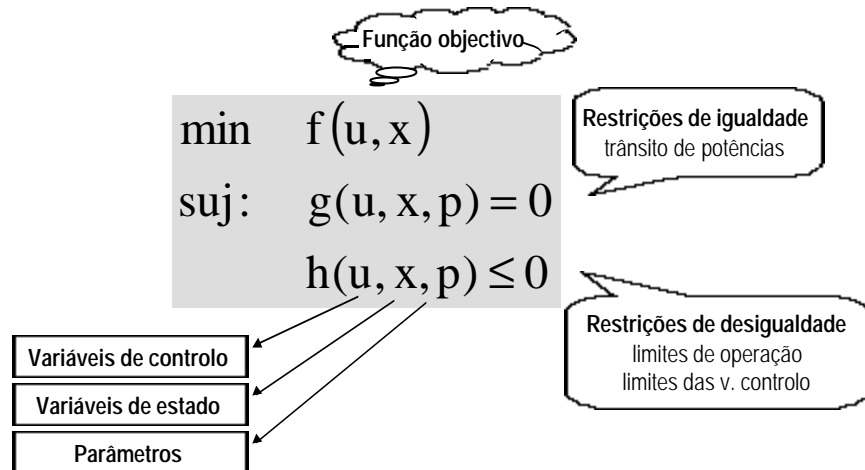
Função objectivo

$\min \quad f(u, x)$

$\text{suj:} \quad g(u, x, p) = 0$

$h(u, x, p) \leq 0$

Restrições de igualdade
trânsito de potências

Restrições de desigualdade
limites de operação
limites das v. controlo

Variáveis de controlo

Variáveis de estado

Parâmetros